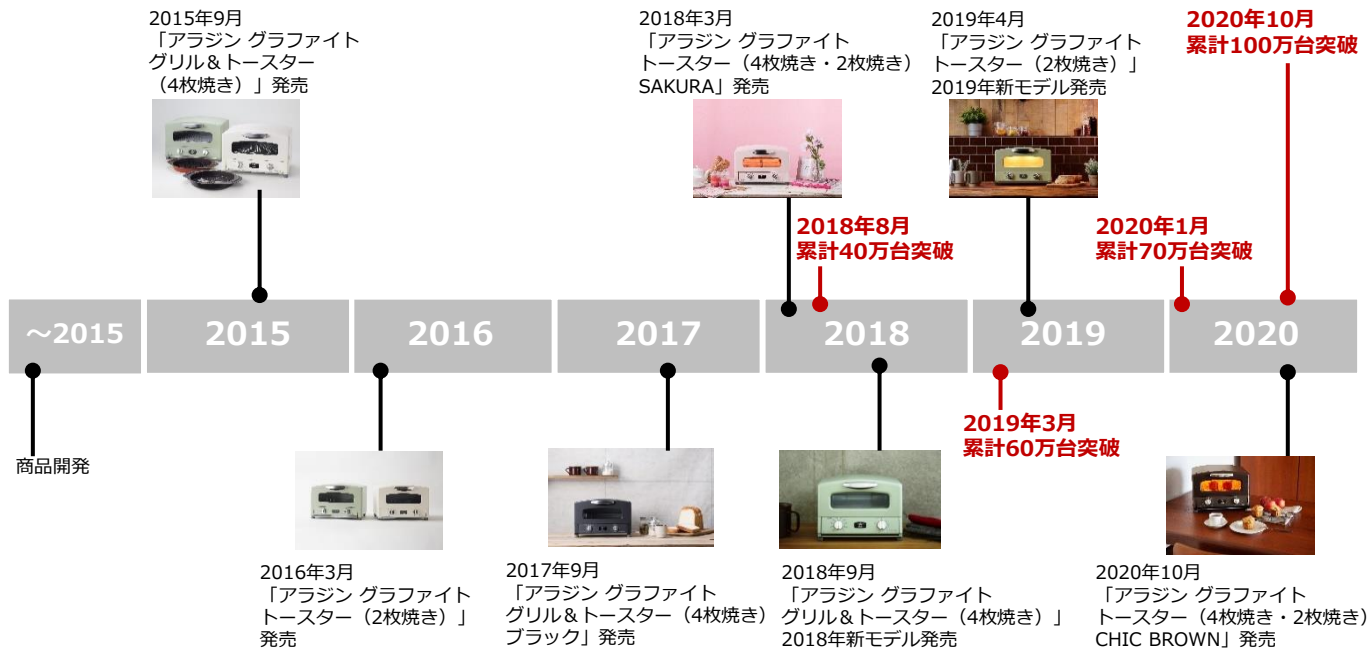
2015年9月
「アラジン グラファイト グリル＆トースター（4枚焼き）」発売

2018年3月
「アラジン グラファイト トースター（4枚焼き・2枚焼き）SAKURA」発売

2019年4月
「アラジン グラファイト トースター（2枚焼き）」2019年新モデル発売

2020年10月
累計100万台突破

2018年8月
累計40万台突破

2020年1月
累計70万台突破

～2015

2015

2016

2017

2018

2019

2020

商品開発

2019年3月
累計60万台突破

2016年3月
「アラジン グラファイト トースター（2枚焼き）」発売

2017年9月
「アラジン グラファイト グリル＆トースター（4枚焼き）ブラック」発売

2018年9月
「アラジン グラファイト グリル＆トースター（4枚焼き）」2018年新モデル発売

2020年10月
「アラジン グラファイト トースター（4枚焼き・2枚焼き）CHIC BROWN」発売